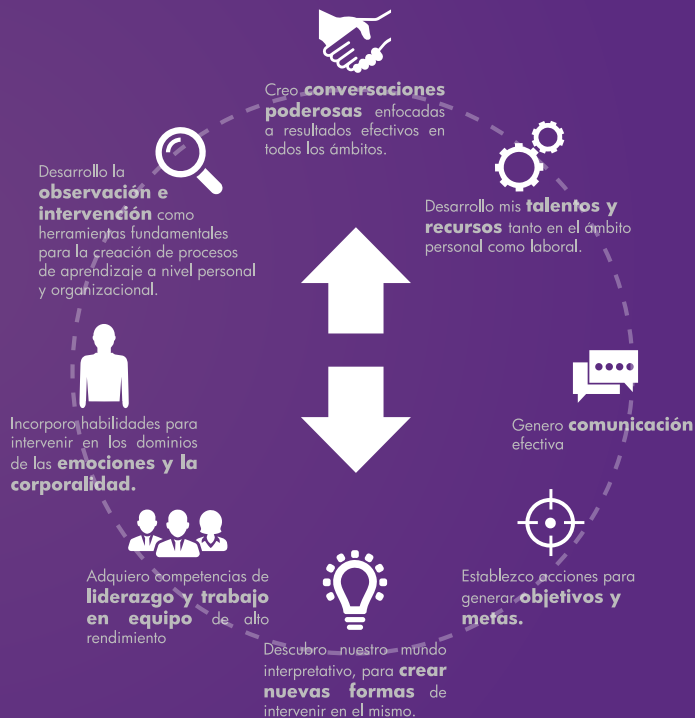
Creo **conversaciones poderosas** enfocadas a resultados efectivos en todos los ámbitos.

Desarrollo mis **talentos y recursos** tanto en el ámbito personal como laboral.

Genero **comunicación** efectiva

Establezco acciones para generar **objetivos y metas.**

Descubro nuestro mundo interpretativo, para **crear nuevas formas** de intervenir en el mismo.

Adquiero competencias de **liderazgo y trabajo en equipo** de alto rendimiento

Incorporo habilidades para intervenir en los dominios de las **emociones y la corporalidad.**

Desarrollo la **observación e intervención** como herramientas fundamentales para la creación de procesos de aprendizaje a nivel personal y organizacional.